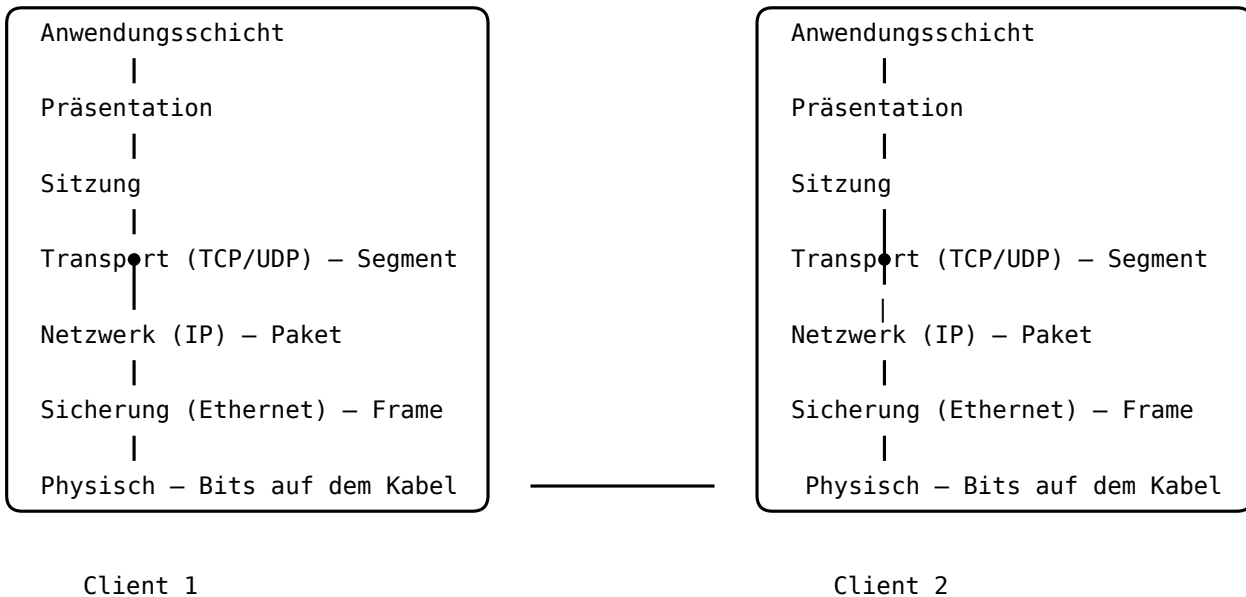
Anwendungsschicht

Präsentation

Sitzung

Transport (TCP/UDP) – Segment

Netzwerk (IP) – Paket

Sicherung (Ethernet) – Frame

Physisch – Bits auf dem Kabel

Anwendungsschicht

Präsentation

Sitzung

Transport (TCP/UDP) – Segment

Netzwerk (IP) – Paket

Sicherung (Ethernet) – Frame

Physisch – Bits auf dem Kabel

Client 1

Client 2